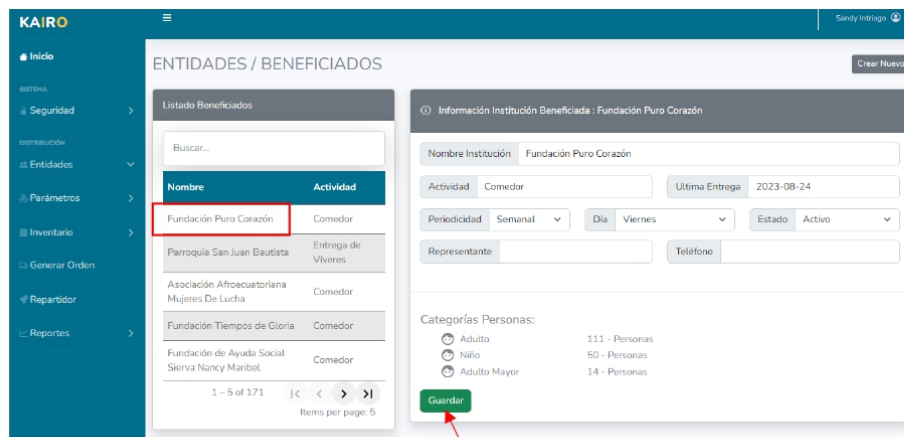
KAIRO

Inicio

SISTEMA

Seguridad

DISTRIBUCIÓN

Entidades

Parámetros

Inventario

Generar Orden

Repartidor

Reportes

Sandy Intriago

ENTIDADES / BENEFICIADOS

Crear Nuevo

Listado Beneficiados

Buscar...

| Nombre | Actividad |
|---|---|
| Fundación Puro Corazón | Comedor |
| Parroquia San Juan Bautista | Entrega de Víveres |
| Asociación Afroecuatoriana Mujeres De Lucha | Comedor |
| Fundación Tiempos de Gloria | Comedor |
| Fundación de Ayuda Social Sierva Nancy Maribel | Comedor |

1 – 5 of 171

Items per page: 5

Información Institución Beneficiada : Fundación Puro Corazón

Nombre Institución Fundación Puro Corazón

Actividad Comedor

Ultima Entrega 2023-08-24

Periodicidad Semanal

Día Viernes

Estado Activo

Representante

Teléfono

Categorías Personas:

Adulto 111 - Personas

Niño 50 - Personas

Adulto Mayor 14 - Personas

Guardar